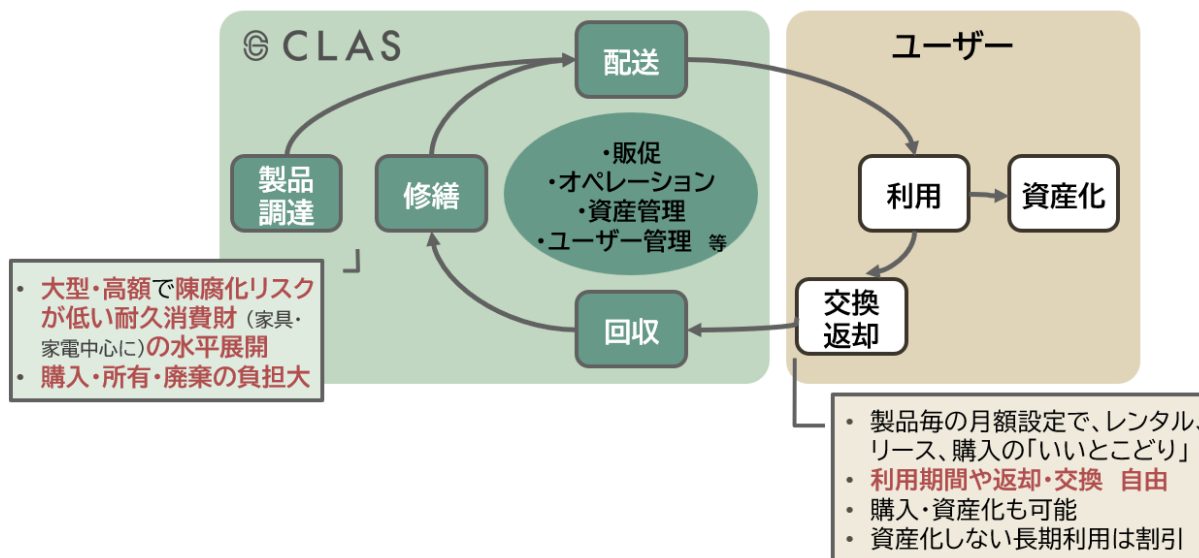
CLAS

配送

製品調達

修繕

・販促
・オペレーション
・資産管理
・ユーザー管理 等

回収

ユーザー

利用

資産化

交換返却

・ 大型・高額で陳腐化リスクが低い耐久消費財（家具・家電中心に）の水平展開
・ 購入・所有・廃棄の負担大

・ 製品毎の月額設定で、レンタル、リース、購入の「いいとこどり」
・ 利用期間や返却・交換 自由
・ 購入・資産化も可能
・ 資産化しない長期利用は割引